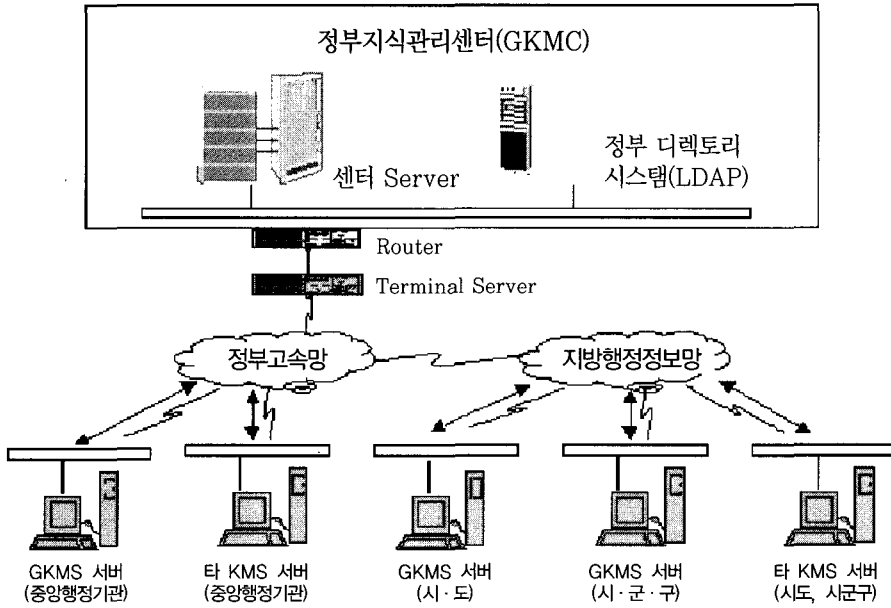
정부지식관리센터(GKMC)

센터 Server

정부 디렉토리 시스탬(LDAP)

Router

Terminal Server

정부고속망

지방행정정보망

GKMS 서버 (중앙행정기관)

타 KMS 서버 (중앙행정기관)

GKMS 서버 (시 · 도)

GKMS 서버 (시 · 군 · 구)

타 KMS 서버 (시도, 시군구)